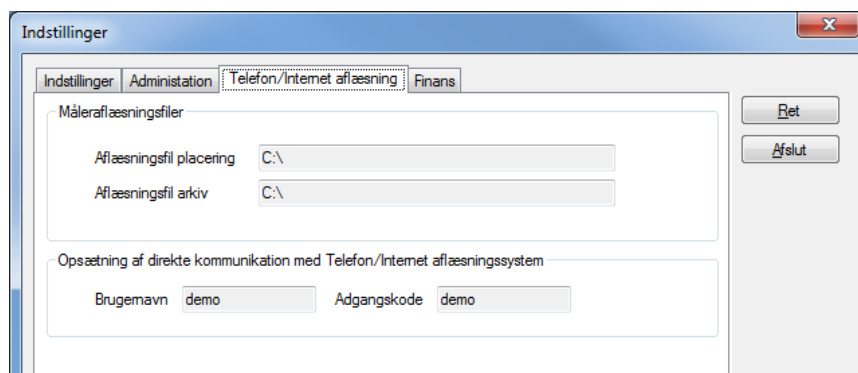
Indstillinger

Indstillinger | Administation | Telefon/Internet aflæsning | Finans

Måleraflæsningsfiler

Aflæsningsfil placering C:\

Aflæsningsfil arkiv C:\

Opsætning af direkte kommunikation med Telefon/Internet aflæsningssystem

Brugernavn demo Adgangskode demo

Ret

Afslut